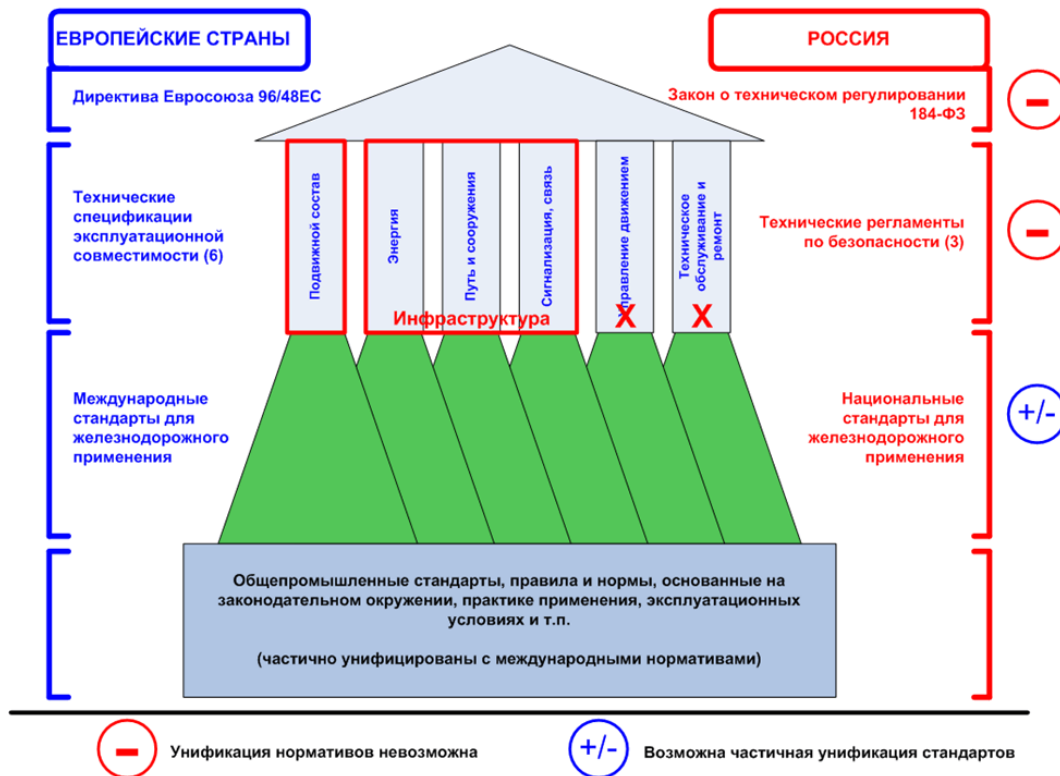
ЕВРОПЕЙСКИЕ СТРАНЫ

РОССИЯ

Директива Евросоюза 96/48ЕС

Закон о техническом регулировании 184-ФЗ

–

Технические спецификации эксплуатационной совместимости (6)

Подвижной состав

Энергия

Путь и сооружения

Сигнализация, связь

Управление движением

Техническое обслуживание и ремонт

Инфраструктура

X

X

Технические регламенты по безопасности (3)

–

Международные стандарты для железнодорожного применения

Национальные стандарты для железнодорожного применения

+/-

Общепромышленные стандарты, правила и нормы, основанные на законодательном окружении, практике применения, эксплуатационных условиях и т.п.

(частично унифицированы с международными нормативами)

–

Унификация нормативов невозможна

+/-

Возможна частичная унификация стандартов